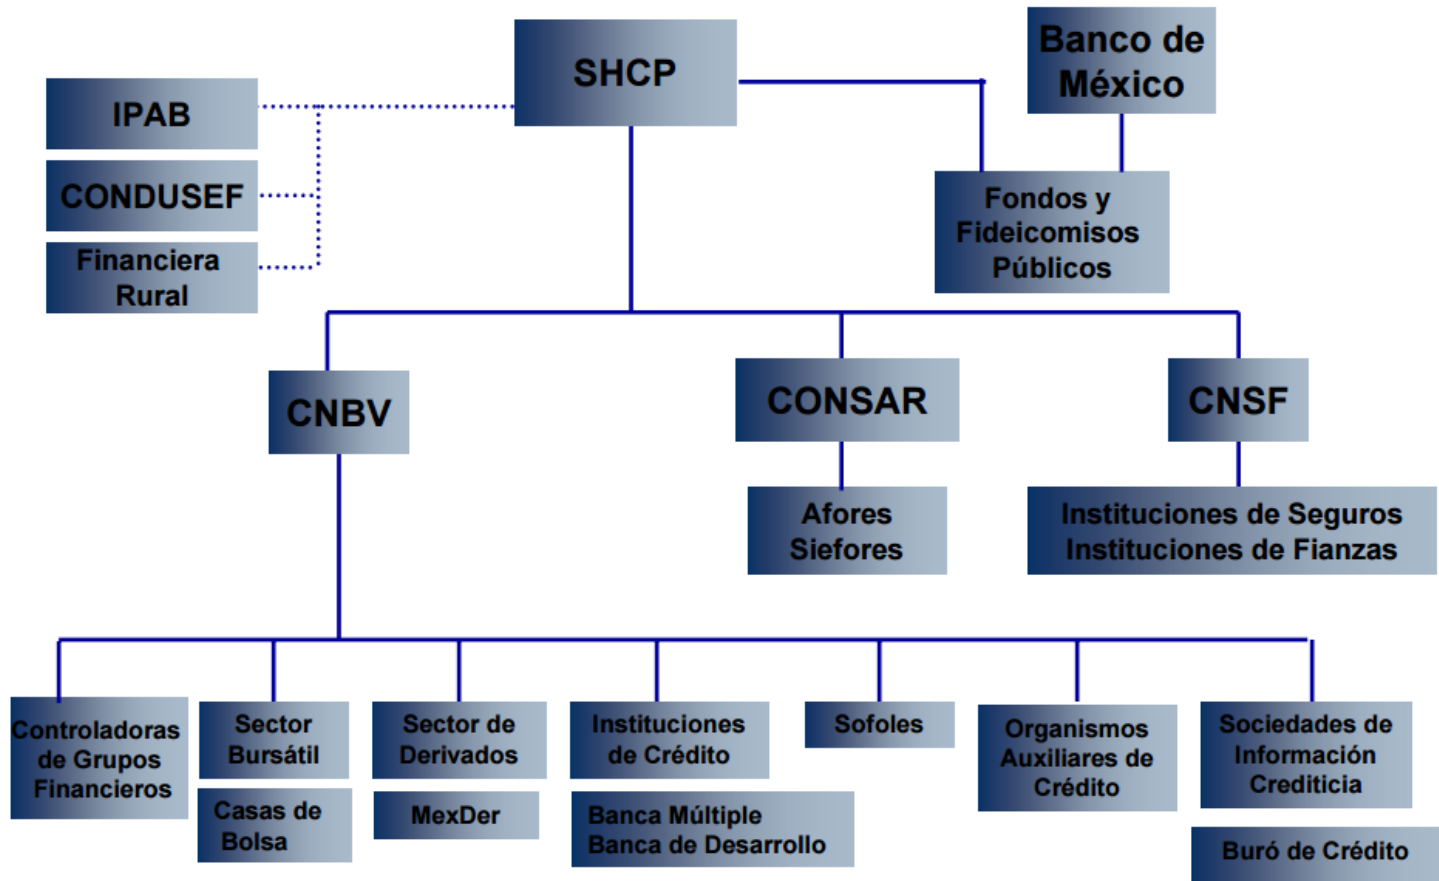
SHCP

Banco de México

IPAB

CONDUSEF

Financiera Rural

Fondos y Fideicomisos Públicos

CNBV

CONSAR

CNSF

Afores Siefores

Instituciones de Seguros Instituciones de Fianzas

Controladoras de Grupos Financieros

Sector Bursátil

Casas de Bolsa

Sector de Derivados

MexDer

Instituciones de Crédito

Banca Múltiple Banca de Desarrollo

Sofoles

Organismos Auxiliares de Crédito

Sociedades de Información Crediticia

Buró de Crédito